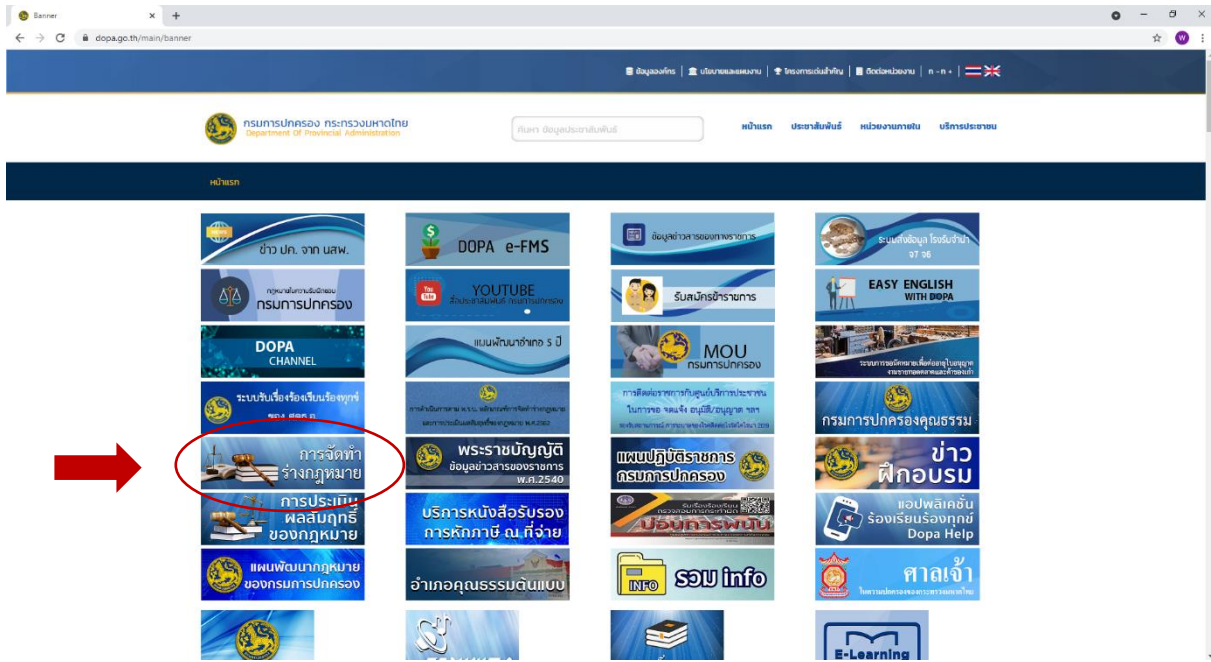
Banner
dopa.go.th/main/banner

ข้อมูลองค์กร | นโยบายและแผนงาน | โครงการเด่นสำคัญ | ติดต่อหน่วยงาน | ก - ก + |

กรมการปกครอง กระทรวงมหาดไทย
Department Of Provincial Administration

ค้นหา ข้อมูลประชาสัมพันธ์

หน้าแรก ประชาสัมพันธ์ หน่วยงานภายใน บริการประชาชน

หน้าแรก

ข่าว ปค. จาก นสพ.
DOPA e-FMS
ข้อมูลข่าวสารของทางราชการ
ระบบส่งข้อมูล โรงรับจำนำ จจ จจ

กฎหมายในการบริหารงาน กรมการปกครอง
YOUTUBE สื่อประชาสัมพันธ์ กรมการปกครอง
รับสมัครข้าราชการ
EASY ENGLISH WITH DOPA

DOPA CHANNEL
แผนพัฒนาอำเภอ 5 ปี
MOU กรมการปกครอง
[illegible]

ระบบรับเรื่องร้องเรียนร้องทุกข์ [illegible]
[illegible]
การติดต่อราชการกับศูนย์บริการประชาชน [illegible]
กรมการปกครองคุณธรรม

การจัดทำร่างกฎหมาย
พระราชบัญญัติ ข้อมูลข่าวสารของราชการ พ.ศ.2540
แผนปฏิบัติราชการ กรมการปกครอง
ข่าว ฝึกอบรม

การประเมินผลสัมฤทธิ์ของกฎหมาย
บริการหนังสือรับรองการหักภาษี ณ ที่จ่าย
ป้องกันการพนัน
แอปพลิเคชั่น ร้องเรียนร้องทุกข์ Dopa Help

แผนพัฒนากฎหมาย ของกรมการปกครอง
อำเภอคุณธรรมต้นแบบ
INFO รวม info
ศาลเจ้า

E-Learning